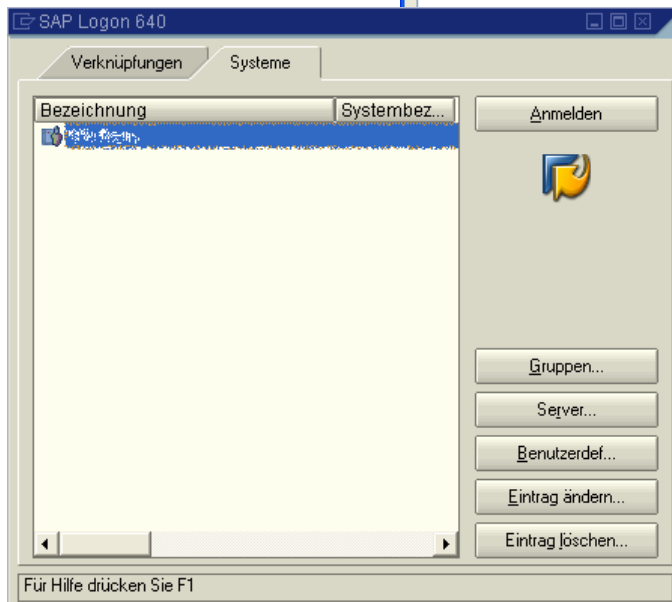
SAP Logon 640

Verknüpfungen

Systeme

| Bezeichnung | Systembez... |
|---|---|
| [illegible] | |

Anmelden

Gruppen...

Server...

Benutzerdef...

Eintrag ändern...

Eintrag löschen...

Für Hilfe drücken Sie F1